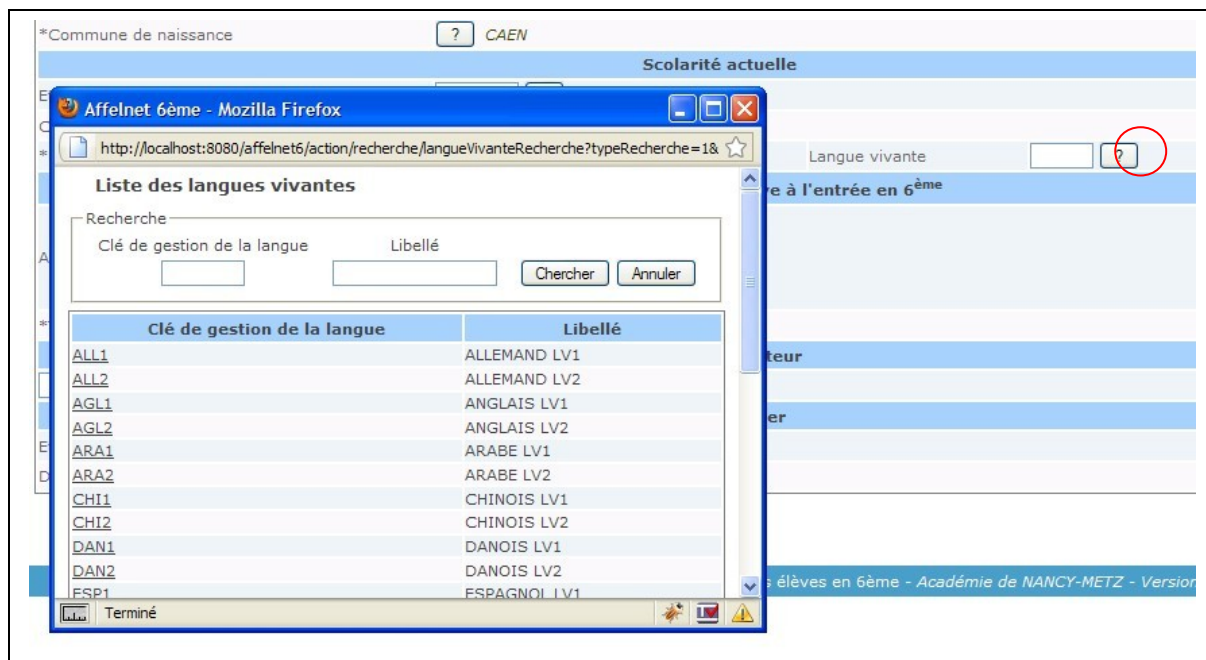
*Commune de naissance ? CAEN

Scolarité actuelle

Langue vivante ?

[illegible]re à l'entrée en 6$^{\text{ème}}$

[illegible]teur

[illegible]er

Affelnet 6ème - Mozilla Firefox

http://localhost:8080/affelnet6/action/recherche/langueVivanteRecherche?typeRecherche=1&

Liste des langues vivantes

Recherche

Clé de gestion de la langue

Libellé

Chercher Annuler

| Clé de gestion de la langue | Libellé |
|---|---|
| ALL1 | ALLEMAND LV1 |
| ALL2 | ALLEMAND LV2 |
| AGL1 | ANGLAIS LV1 |
| AGL2 | ANGLAIS LV2 |
| ARA1 | ARABE LV1 |
| ARA2 | ARABE LV2 |
| CHI1 | CHINOIS LV1 |
| CHI2 | CHINOIS LV2 |
| DAN1 | DANOIS LV1 |
| DAN2 | DANOIS LV2 |
| ESP1 | ESPAGNOL LV1 |

Terminé

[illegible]s élèves en 6ème - Académie de NANCY-METZ - Version